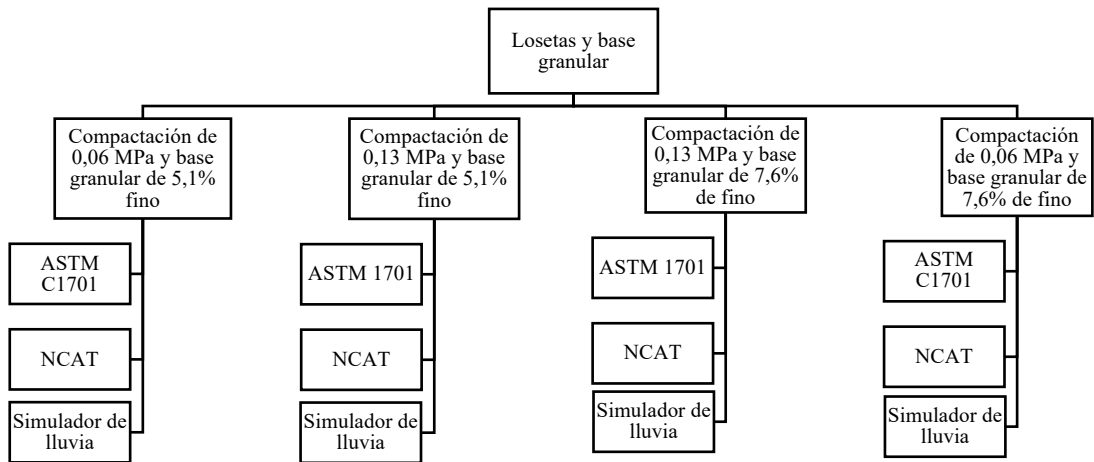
Losetas y base granular

Compactación de 0,06 MPa y base granular de 5,1% fino

ASTM C1701

NCAT

Simulador de lluvia

Compactación de 0,13 MPa y base granular de 5,1% fino

ASTM 1701

NCAT

Simulador de lluvia

Compactación de 0,13 MPa y base granular de 7,6% de fino

ASTM 1701

NCAT

Simulador de lluvia

Compactación de 0,06 MPa y base granular de 7,6% de fino

ASTM C1701

NCAT

Simulador de lluvia